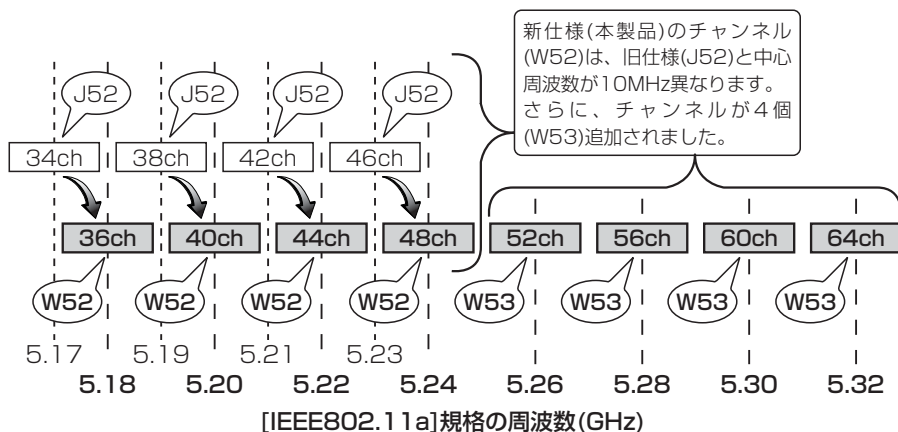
新仕様(本製品)のチャンネル(W52)は、旧仕様(J52)と中心周波数が10MHz異なります。さらに、チャンネルが4個(W53)追加されました。

J52 J52 J52 J52

34ch 38ch 42ch 46ch

36ch 40ch 44ch 48ch 52ch 56ch 60ch 64ch

W52 W52 W52 W52 W53 W53 W53 W53

5.17 5.19 5.21 5.23

5.18 5.20 5.22 5.24 5.26 5.28 5.30 5.32

[IEEE802.11a]規格の周波数(GHz)